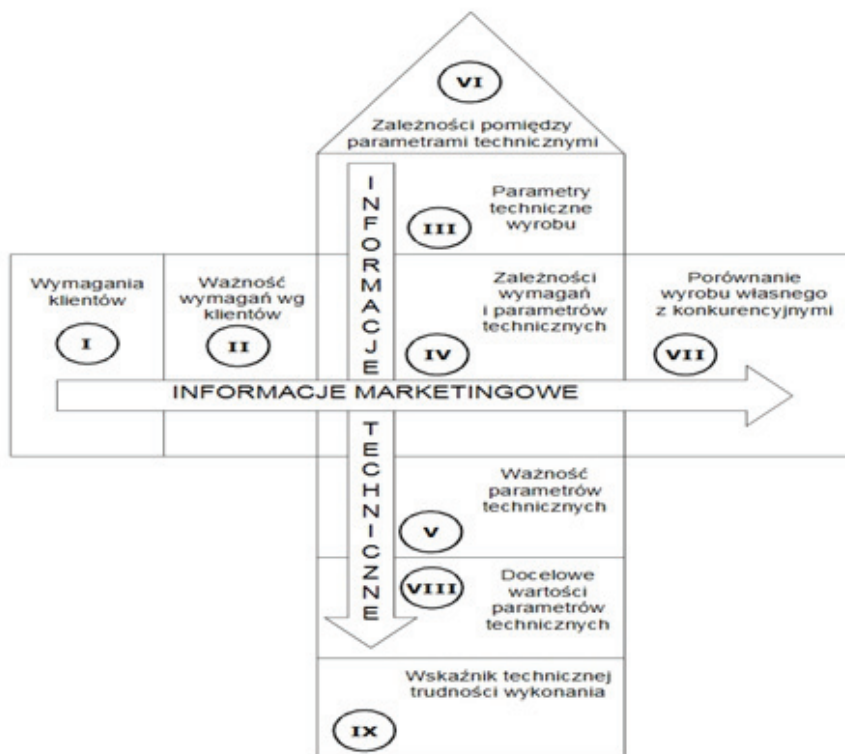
VI

Zależności pomiędzy parametrami technicznymi

INFORMACJE

Parametry techniczne wyrobu

III

Wymagania klientów

I

Ważność wymagań wg klientów

II

Zależności wymagań i parametrów technicznych

IV

Porównanie wyrobu własnego z konkurencyjnymi

VII

INFORMACJE MARKETINGOWE

TECHNICZNE

Ważność parametrów technicznych

V

VIII

Docelowe wartości parametrów technicznych

Wskaźnik technicznej trudności wykonania

IX